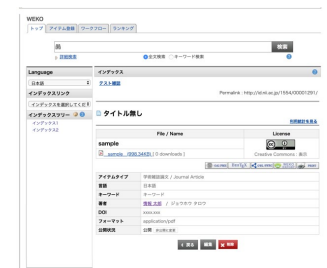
WEKO

トップ | アイテム登録 | ワークフロー | ランキング

島

検索

詳細検索

全文検索 キーワード検索

Language

日本語

インデックスリンク

インデックスを選択してくだ

インデックスツリー

インデックス1

インデックス2

インデックス

テスト編集

Permalink : http://sl.nii.ac.jp/1554/00001291/

タイトル無し

利用統計を見る

| File / Name | License |
|---|---|
| sample | |
| sample (500.34KB) (0 downloads) | Creative Commons : 表示 |

| アイテムタイプ | 学術雑誌論文 / Journal Article |
|---|---|
| 言語 | 日本語 |
| キーワード | キーワード |
| 著者 | 情報 太郎 / ジョウホウ タロウ |
| DOI | xxxx.xxx |
| フォーマット | application/pdf |
| 公開状況 | 公開 |

戻る 編集 削除